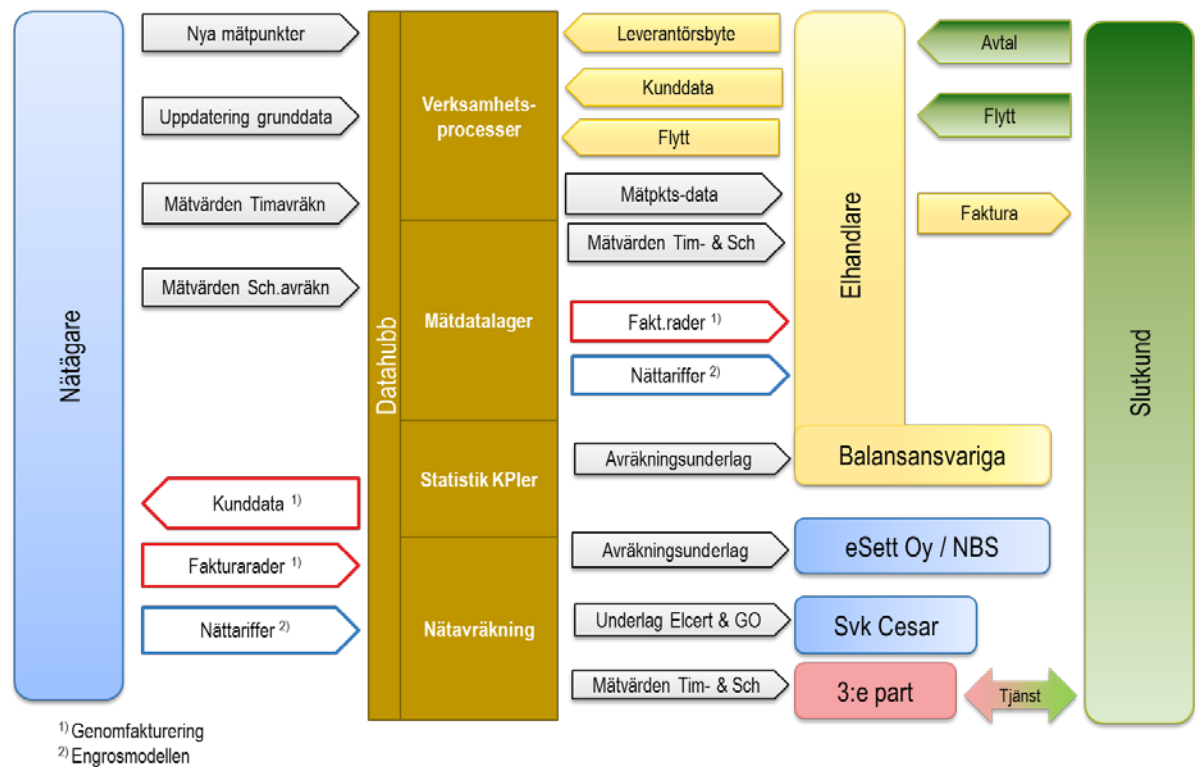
Nätägare

Nya mätpunkter

Uppdatering grunddata

Mätvärden Timavräkn

Mätvärden Sch.avräkn

Kunddata $^{1)}$

Fakturarader $^{1)}$

Nättariffer $^{2)}$

Datahubb

Verksamhetsprocesser

Mätdatalager

Statistik KPIer

Nätavräkning

Leverantörsbyte

Kunddata

Flytt

Mätpkts-data

Mätvärden Tim- & Sch

Fakt.rader $^{1)}$

Nättariffer $^{2)}$

Avräkningsunderlag

Avräkningsunderlag

Underlag Elcert & GO

Mätvärden Tim- & Sch

Elhandlare

Balansansvariga

eSett Oy / NBS

Svk Cesar

3:e part

Tjänst

Avtal

Flytt

Faktura

Slutkund

$^{1)}$ Genomfakturering
$^{2)}$ Engrosmodellen